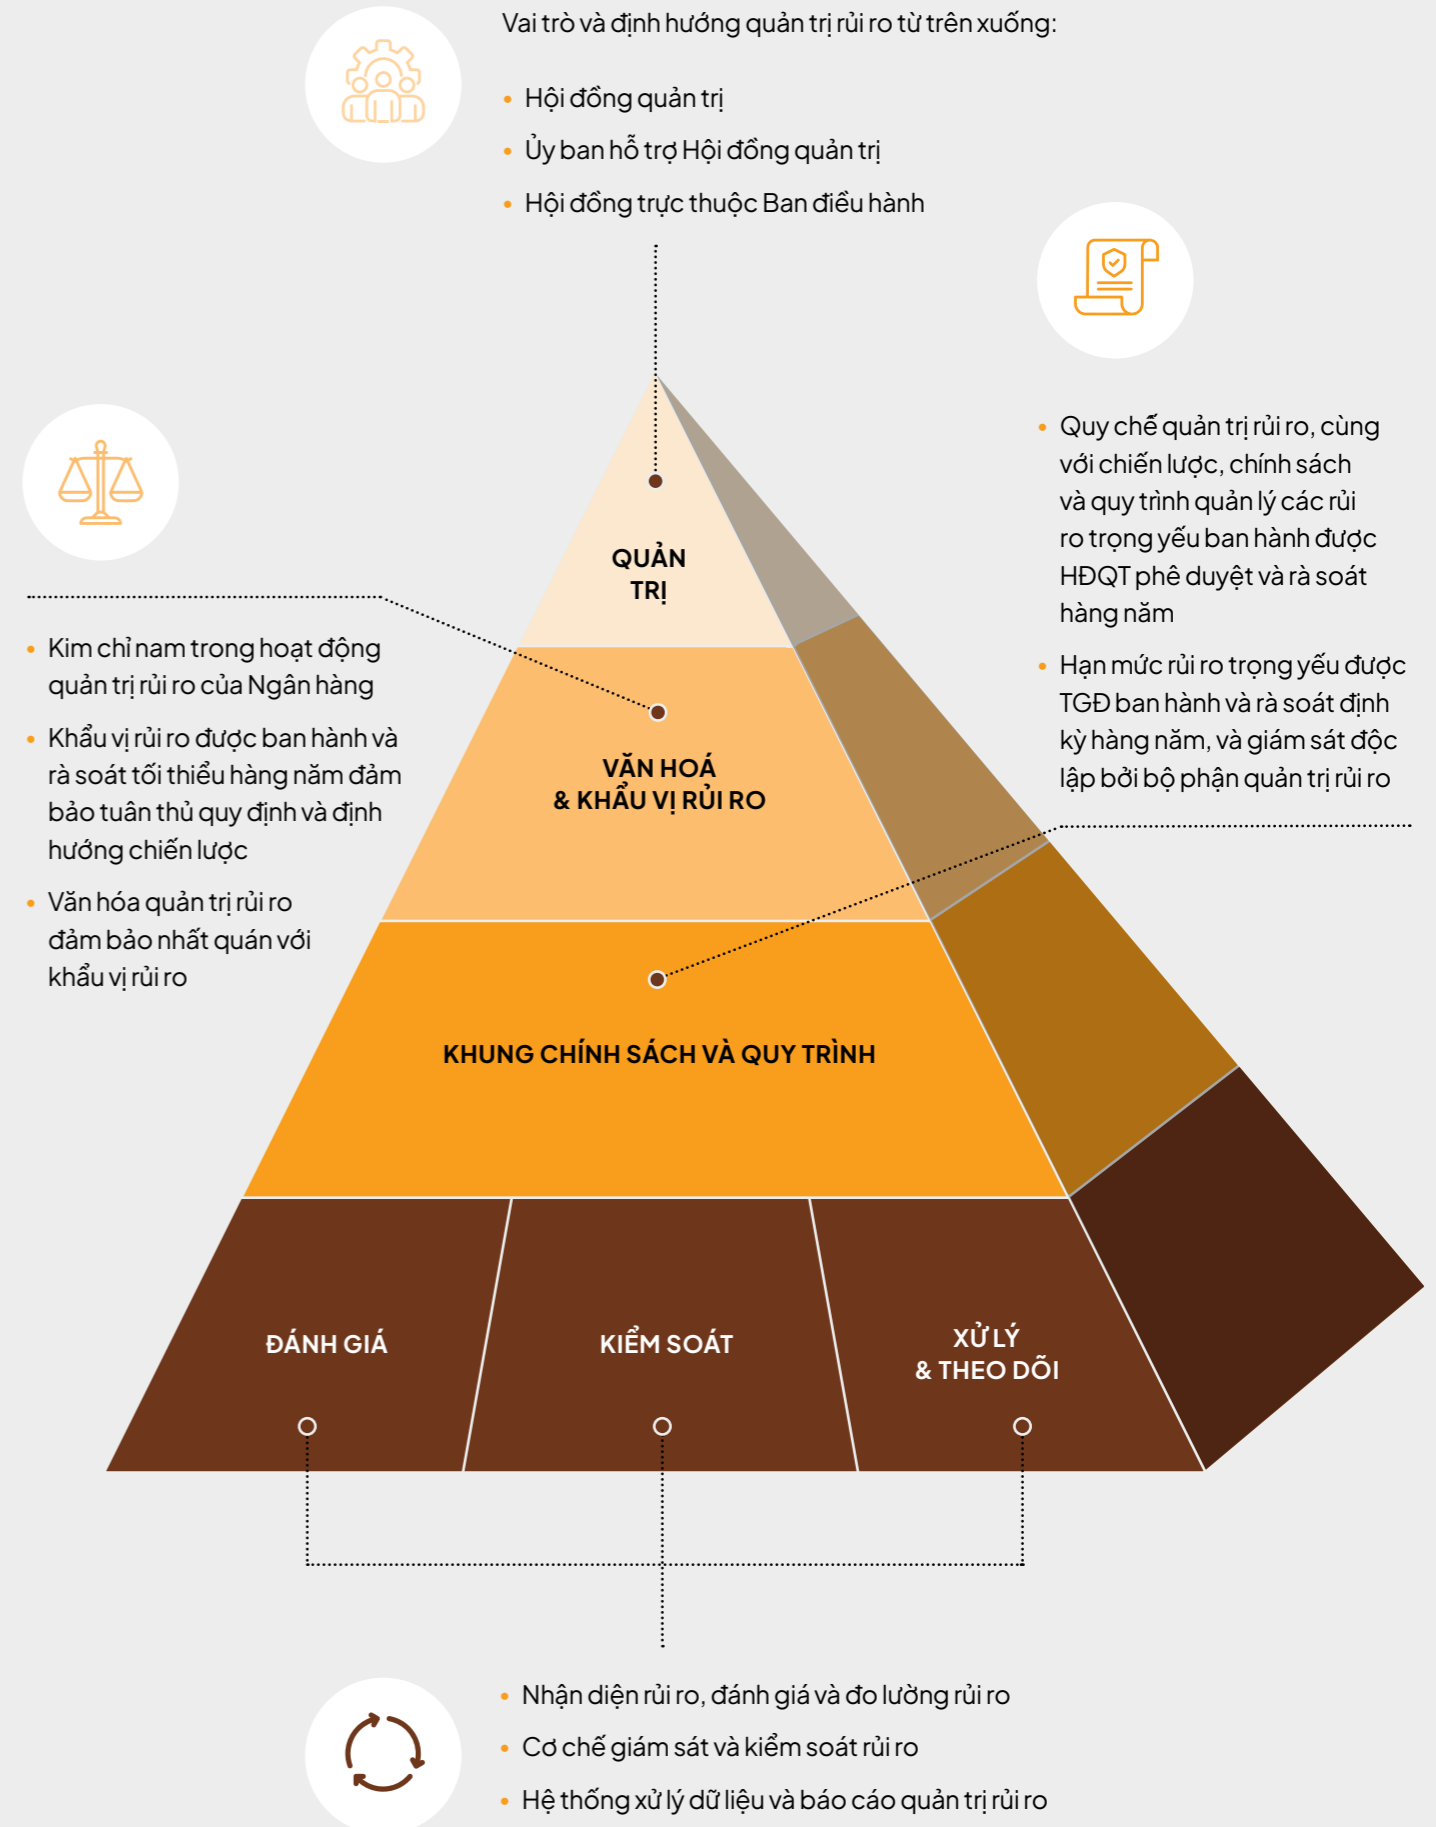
Vai trò và định hướng quản trị rủi ro từ trên xuống:

- Hội đồng quản trị
- Ủy ban hỗ trợ Hội đồng quản trị
- Hội đồng trực thuộc Ban điều hành

- Quy chế quản trị rủi ro, cùng với chiến lược, chính sách và quy trình quản lý các rủi ro trọng yếu ban hành được HĐQT phê duyệt và rà soát hàng năm
- Hạn mức rủi ro trọng yếu được TGĐ ban hành và rà soát định kỳ hàng năm, và giám sát độc lập bởi bộ phận quản trị rủi ro

- Kim chỉ nam trong hoạt động quản trị rủi ro của Ngân hàng
- Khẩu vị rủi ro được ban hành và rà soát tối thiểu hàng năm đảm bảo tuân thủ quy định và định hướng chiến lược
- Văn hóa quản trị rủi ro đảm bảo nhất quán với khẩu vị rủi ro

QUẢN TRỊ

VĂN HOÁ & KHẨU VỊ RỦI RO

KHUNG CHÍNH SÁCH VÀ QUY TRÌNH

ĐÁNH GIÁ

KIỂM SOÁT

XỬ LÝ & THEO DÕI

- Nhận diện rủi ro, đánh giá và đo lường rủi ro
- Cơ chế giám sát và kiểm soát rủi ro
- Hệ thống xử lý dữ liệu và báo cáo quản trị rủi ro